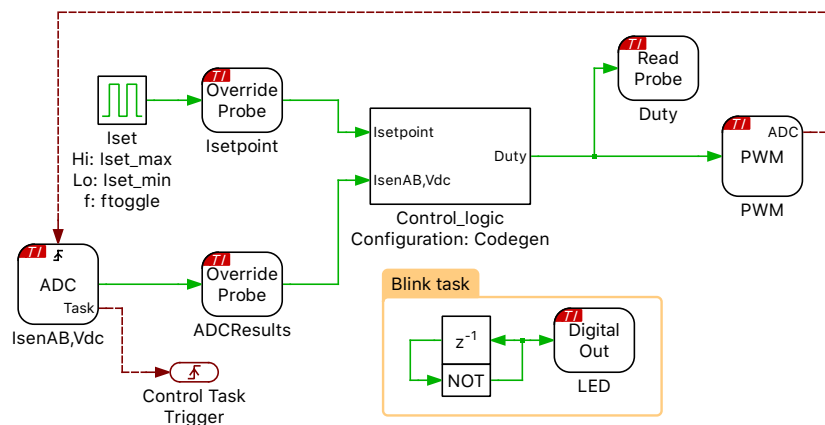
TI
Override Probe
Isetpoint

Iset
Hi: Iset_max
Lo: Iset_min
f: ftoggle

TI
Read Probe
Duty

Isetpoint
IsenAB,Vdc
Duty
Control_logic
Configuration: Codegen

TI
ADC
PWM
PWM

TI
ADC
Task
IsenAB,Vdc

TI
Override Probe
ADCResults

Control Task Trigger

Blink task
$z^{-1}$
NOT
TI
Digital Out
LED